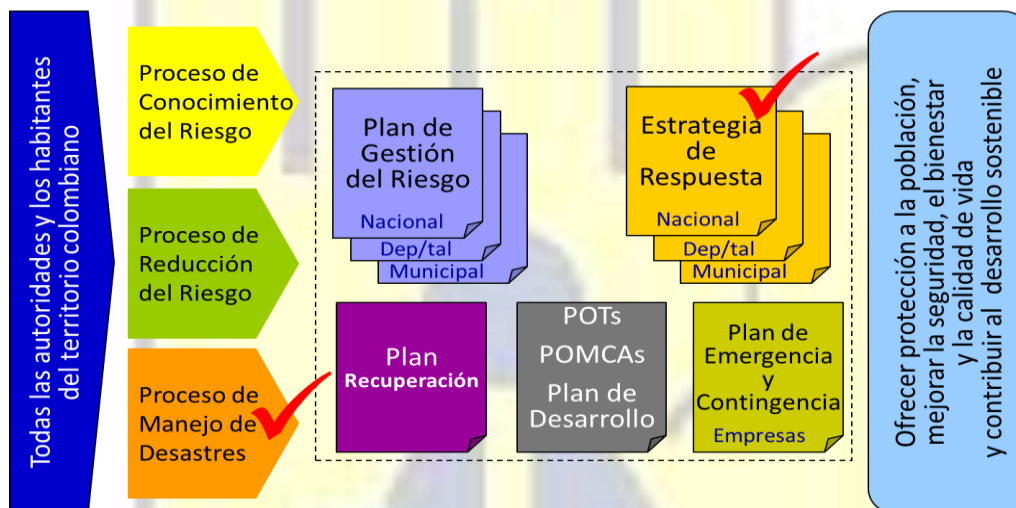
Todas las autoridades y los habitantes del territorio colombiano

Proceso de Conocimiento del Riesgo

Proceso de Reducción del Riesgo

Proceso de Manejo de Desastres

Plan de Gestión del Riesgo
Nacional
Dep/tal
Municipal

Estrategia de Respuesta
Nacional
Dep/tal
Municipal

Plan
Recuperación

POTs
POMCAs
Plan de Desarrollo

Plan de Emergencia y Contingencia
Empresas

Ofrecer protección a la población, mejorar la seguridad, el bienestar y la calidad de vida y contribuir al desarrollo sostenible